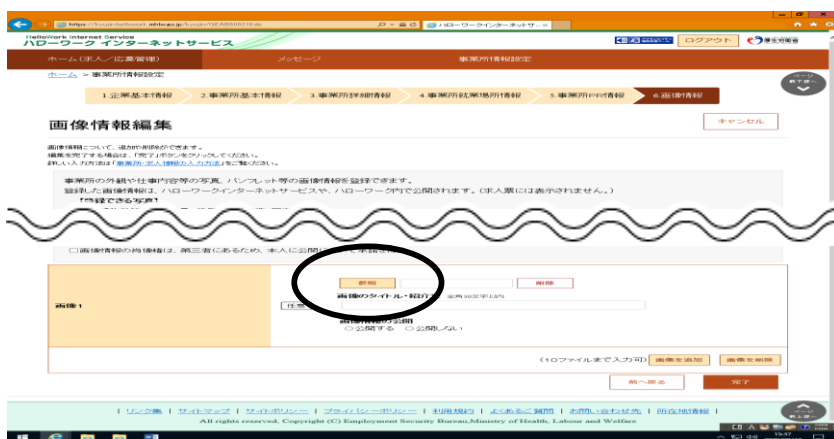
https://kyujin.hellowork.mhlw.go.jp/kyujin/GEAB080010.do
ハローワークインターネットサ... ×

HelloWork Internet Service
ハローワーク インターネットサービス
ログアウト
厚生労働省

ホーム（求人／広募管理）
メッセージ
事業所情報設定

ホーム > 事業所情報設定

1.企業基本情報
2.事業所基本情報
3.事業所詳細情報
4.事業所就業場所情報
5.事業所PR情報
6.画像情報

画像情報編集

キャンセル

画像情報について、追加や削除ができます。
編集を完了する場合は、「完了」ボタンをクリックしてください。
詳しい入力方法は「事業所・求人情報の入力方法」をご覧ください。

事業所の外観や仕事内容等の写真、パンフレット等の画像情報を登録できます。
登録した画像情報は、ハローワークインターネットサービスや、ハローワーク内で公開されます。（求人票には表示されません。）
【登録できる写真】

□画像情報の肖像権は、第三者にあるため、本人に公開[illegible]

画像1
参照
削除
画像のタイトル・紹介文 全角30文字以内
任意
画像情報の公開
○ 公開する ○ 公開しない

（10ファイルまで入力可）
画像を追加
画像を削除

前へ戻る
完了

| リンク集 | サイトマップ | サイトポリシー | プライバシーポリシー | 利用規約 | よくあるご質問 | お問い合わせ先 | 所在地情報 |
All rights reserved, Copyright (C) Employment Security Bureau,Ministry of Health, Labour and Welfare